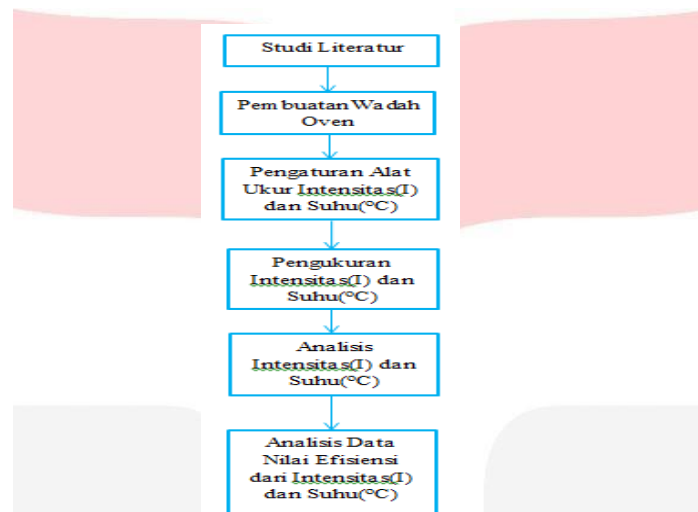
Studi Literatur

Pembuatan Wadah Oven

Pengaturan Alat Ukur Intensitas(I) dan Suhu(°C)

Pengukuran Intensitas(I) dan Suhu(°C)

Analisis Intensitas(I) dan Suhu(°C)

Analisis Data Nilai Efisiensi dari Intensitas(I) dan Suhu(°C)